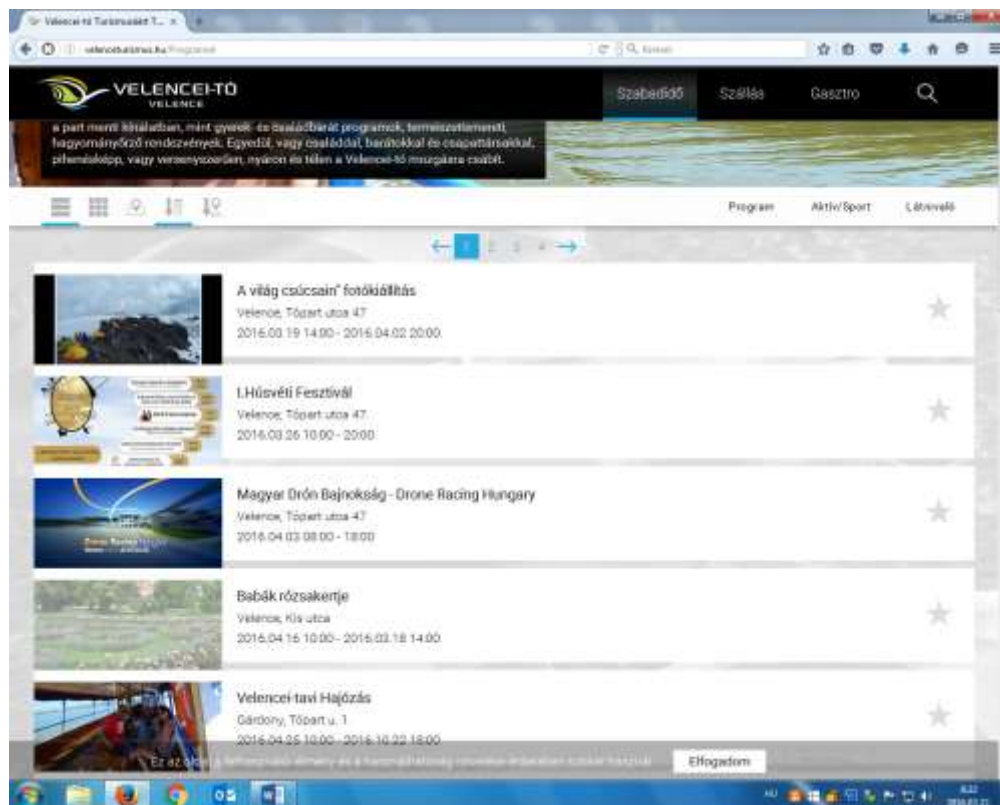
Velencei-tó Turisztikai T... ×
velencetourismus.hu/Programok
Keresés

VELENCEI-TÓ
VELENCE

Szabadidő Szállás Gasztro

a part menti kínálatban, mint gyerek- és családbarát programok, természetismereti, hagyományőrző rendezvények. Egyedül, vagy családdal, barátokkal és csapattársaidal, pihenésképp, vagy versenyszerűen, nyáron és télen a Velencei-tó mozgásra csábít.

Program Aktív/Sport Látnivaló

← 1 2 3 4 →

A világ csúcsain" fotókiállítás
Velence, Tópart utca 47
2016.03.19 14:00 - 2016.04.02 20:00

I.Húsvéti Fesztivál
Velence, Tópart utca 47
2016.03.26 10:00 - 20:00

Magyar Drón Bajnokság - Drone Racing Hungary
Velence, Tópart utca 47
2016.04.03 08:00 - 18:00

Babák rózsakertje
Velence, Kis utca
2016.04.16 10:00 - 2016.03.18 14:00

Velencei-tavi Hajózás
Gárdony, Tópart u. 1
2016.04.25 10:00 - 2016.10.22 18:00

Ez az oldal a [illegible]
Elfogadom

HU